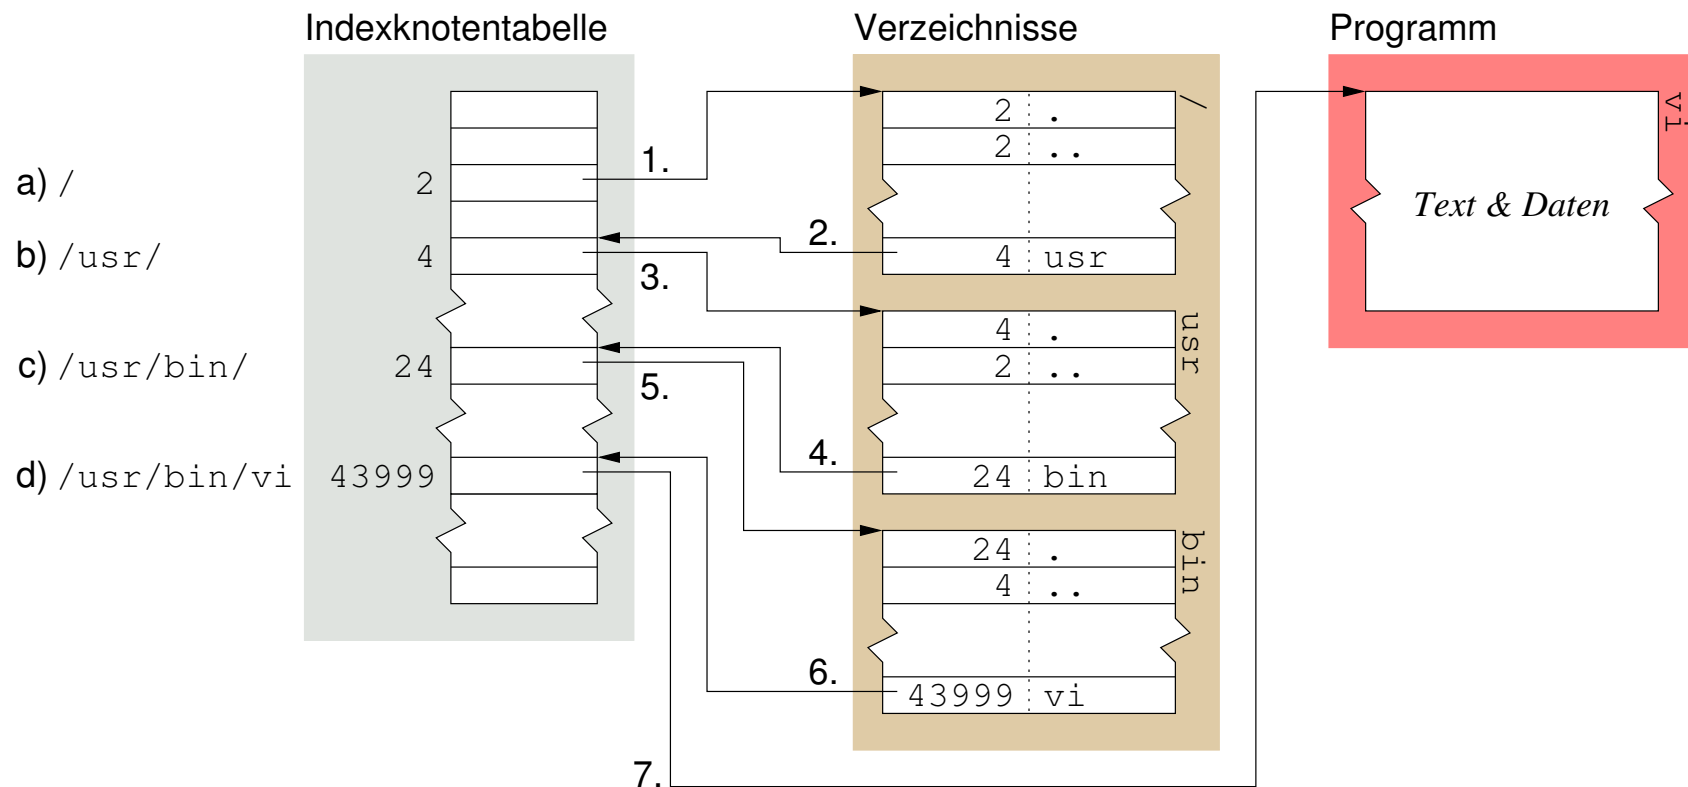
Indexknotentabelle

Verzeichnisse

Programm

a) /
b) /usr/
c) /usr/bin/
d) /usr/bin/vi

2
4
24
43999

1.
2.
3.
4.
5.
6.
7.

/
2 .
2 ..
4 usr

usr
4 .
2 ..
24 bin

bin
24 .
4 ..
43999 vi

vi
Text & Daten